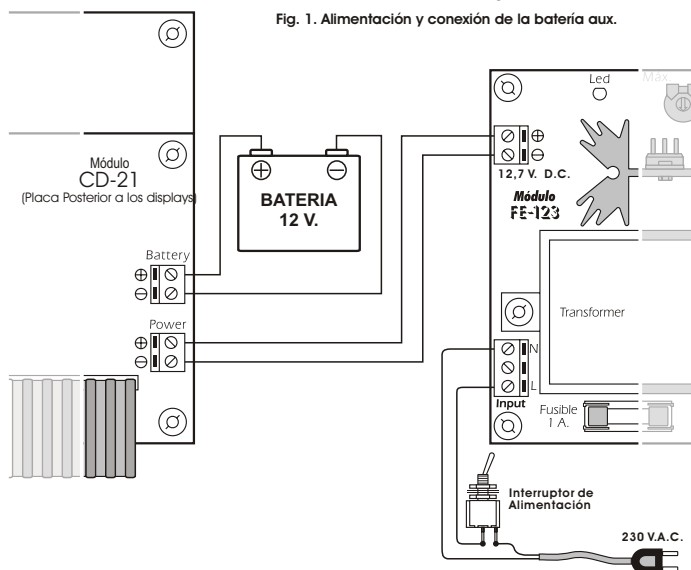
Fig. 1. Alimentación y conexión de la batería aux.

Módulo
CD-21
(Placa Posterior a los displays)

Battery
⊕
⊖

Power
⊕
⊖

⊕ ⊖
BATERIA
12 V.

Led
Max.

⊕
⊖
12,7 V. D.C.

Módulo
FE-123

Transformer

N
L
Input

Fusible
1 A.

Interruptor de
Alimentación

230 V.A.C.